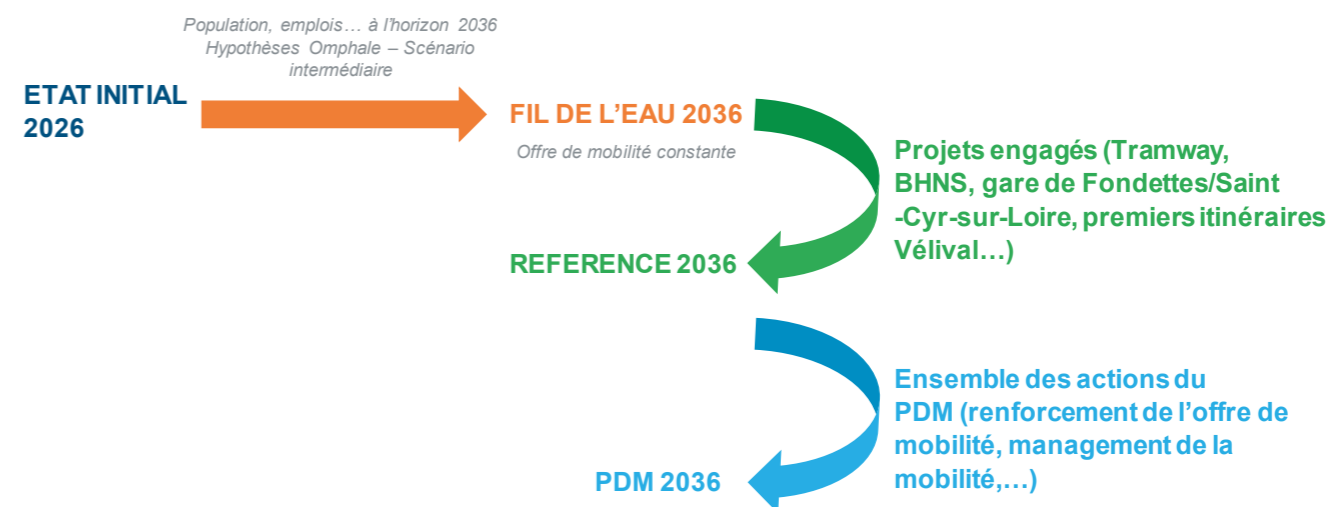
ETAT INITIAL 2026

Population, emplois… à l'horizon 2036 Hypothèses Omphale – Scénario intermédiaire

FIL DE L'EAU 2036

Offre de mobilité constante

Projets engagés (Tramway, BHNS, gare de Fondettes/Saint-Cyr-sur-Loire, premiers itinéraires Vélival…)

REFERENCE 2036

Ensemble des actions du PDM (renforcement de l'offre de mobilité, management de la mobilité,…)

PDM 2036